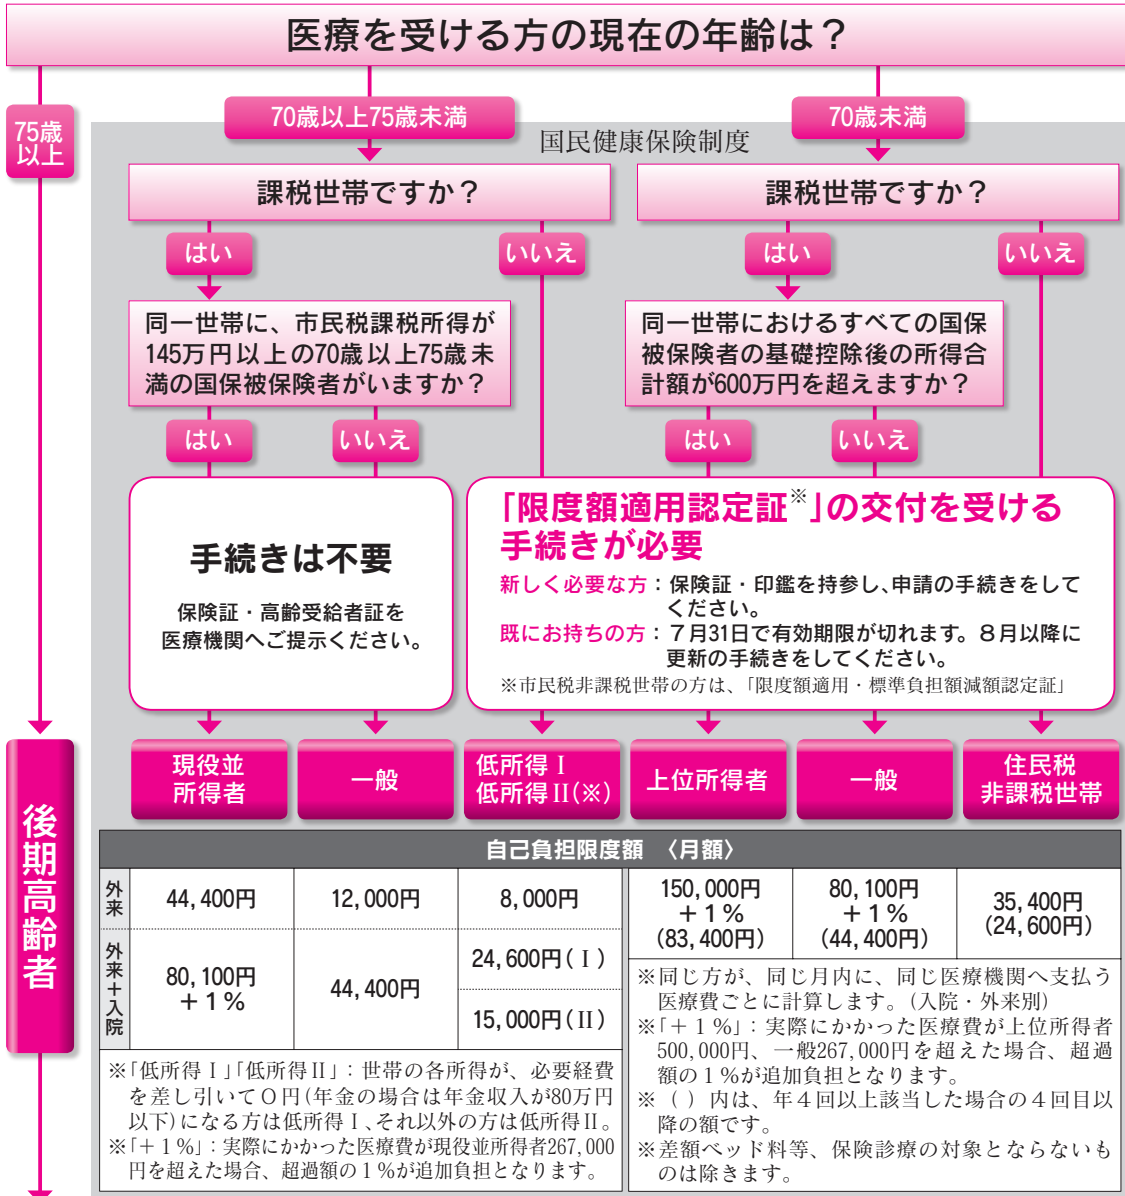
医療を受ける方の現在の年齢は？

75歳以上

70歳以上75歳未満

70歳未満

国民健康保険制度

課税世帯ですか？

課税世帯ですか？

はい

いいえ

はい

いいえ

同一世帯に、市民税課税所得が145万円以上の70歳以上75歳未満の国保被保険者がいますか？

同一世帯におけるすべての国保被保険者の基礎控除後の所得合計額が600万円を超えますか？

はい

いいえ

はい

いいえ

手続きは不要

保険証・高齢受給者証を医療機関へご提示ください。

「限度額適用認定証※」の交付を受ける手続きが必要

新しく必要な方：保険証・印鑑を持参し、申請の手続きをしてください。

既にお持ちの方：７月31日で有効期限が切れます。８月以降に更新の手続きをしてください。

※市民税非課税世帯の方は、「限度額適用・標準負担額減額認定証」

後期高齢者

現役並所得者

一般

低所得Ⅰ 低所得Ⅱ(※)

上位所得者

一般

住民税非課税世帯

自己負担限度額 〈月額〉

| | | | | | | |
|---|---|---|---|---|---|---|
| 外来 | 44,400円 | 12,000円 | 8,000円 | 150,000円 ＋１％ (83,400円) | 80,100円 ＋１％ (44,400円) | 35,400円 (24,600円) |
| 外来＋入院 | 80,100円 ＋１％ | 44,400円 | 24,600円(Ⅰ) | | | |
| | | | 15,000円(Ⅱ) | | | |

※「低所得Ⅰ」「低所得Ⅱ」：世帯の各所得が、必要経費を差し引いて０円(年金の場合は年金収入が80万円以下)になる方は低所得Ⅰ、それ以外の方は低所得Ⅱ。
※「＋１％」：実際にかかった医療費が現役並所得者267,000円を超えた場合、超過額の１％が追加負担となります。

※同じ方が、同じ月内に、同じ医療機関へ支払う医療費ごとに計算します。(入院・外来別)
※「＋１％」：実際にかかった医療費が上位所得者500,000円、一般267,000円を超えた場合、超過額の１％が追加負担となります。
※（ ）内は、年４回以上該当した場合の４回目以降の額です。
※差額ベッド料等、保険診療の対象とならないものは除きます。